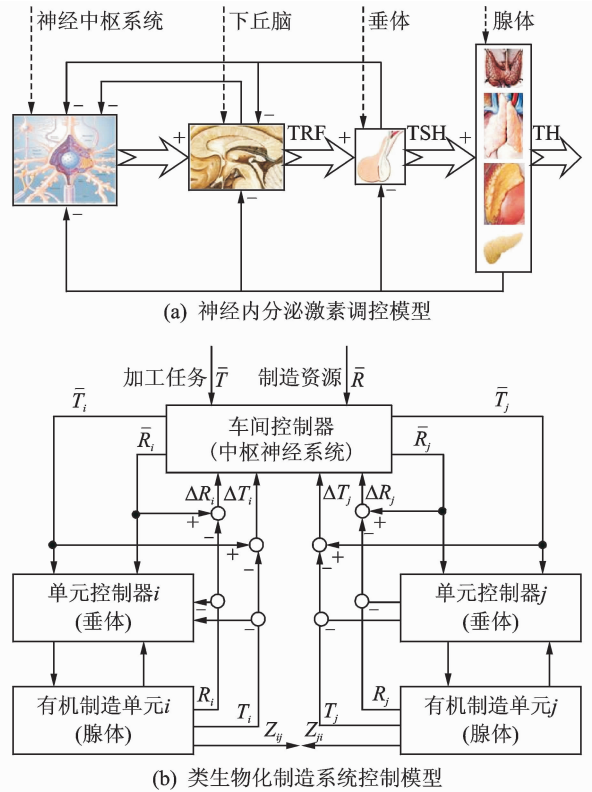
神经中枢系统

下丘脑

垂体

腺体

TRF

TSH

TH

+

−

(a) 神经内分泌激素调控模型

加工任务 $\bar{T}$

制造资源 $\bar{R}$

$\bar{T}_i$

$\bar{T}_j$

$\bar{R}_i$

$\bar{R}_j$

车间控制器
(中枢神经系统)

$\Delta R_i$ $\Delta T_i$

$\Delta T_j$ $\Delta R_j$

+

−

单元控制器$i$
(垂体)

单元控制器$j$
(垂体)

有机制造单元$i$
(腺体)

有机制造单元$j$
(腺体)

$R_i$

$T_i$

$R_j$

$T_j$

$Z_{ij}$

$Z_{ji}$

(b) 类生物化制造系统控制模型